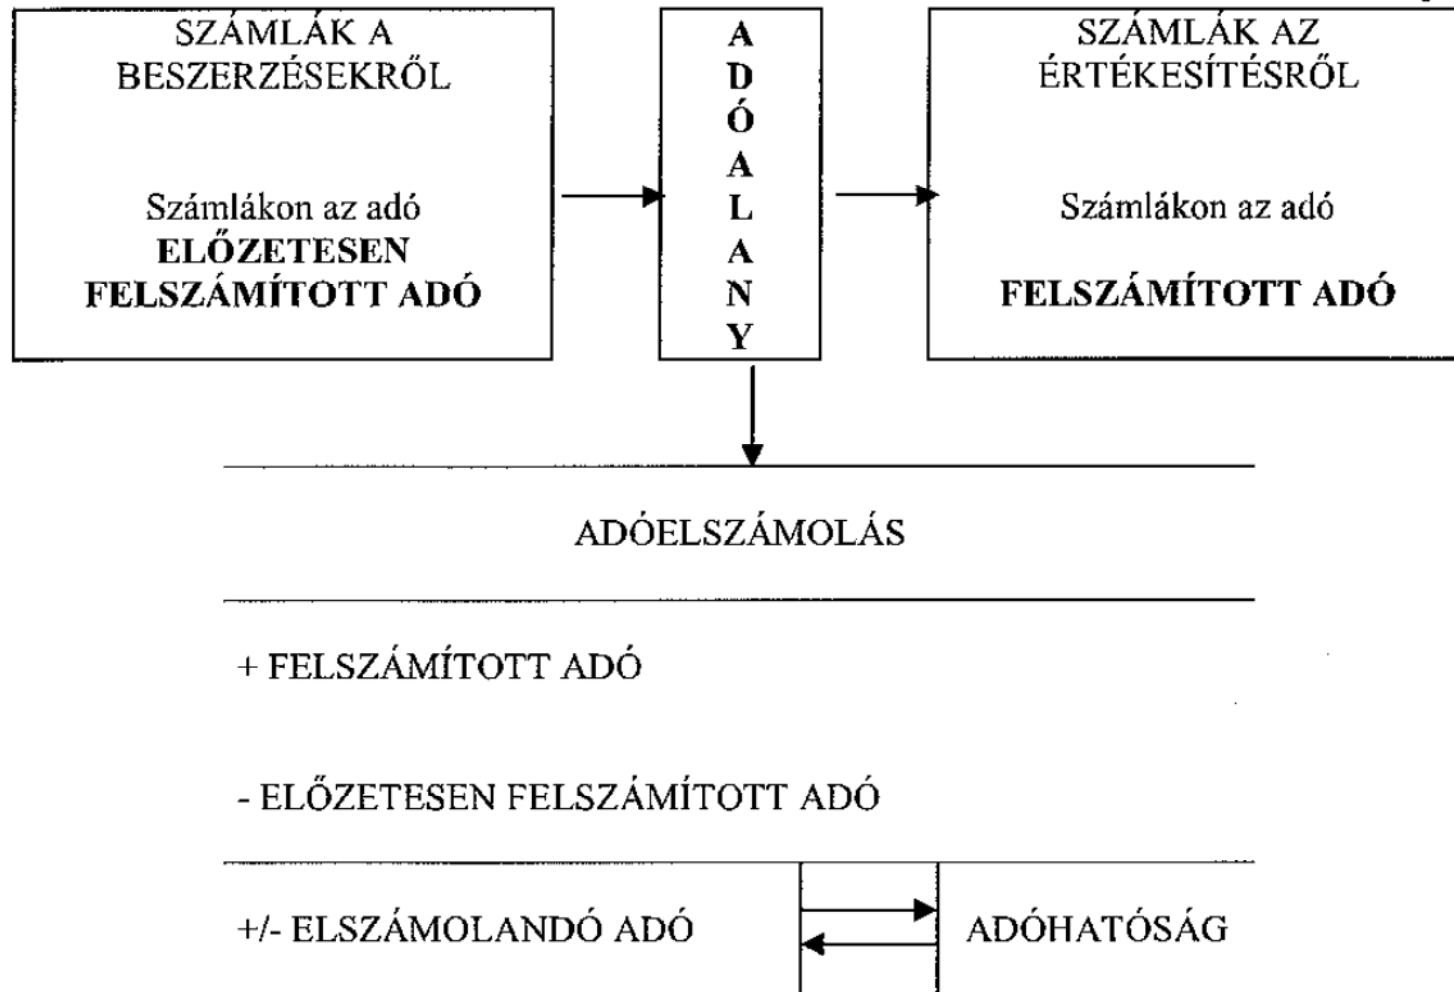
SZÁMLÁK A BESZERZÉSEKRŐL

Számlákon az adó
**ELŐZETESEN FELSZÁMÍTOTT ADÓ**

A
D
Ó
A
L
A
N
Y

SZÁMLÁK AZ ÉRTÉKESÍTÉSRŐL

Számlákon az adó

**FELSZÁMÍTOTT ADÓ**

ADÓELSZÁMOLÁS

+ FELSZÁMÍTOTT ADÓ

- ELŐZETESEN FELSZÁMÍTOTT ADÓ

+/- ELSZÁMOLANDÓ ADÓ

ADÓHATÓSÁG